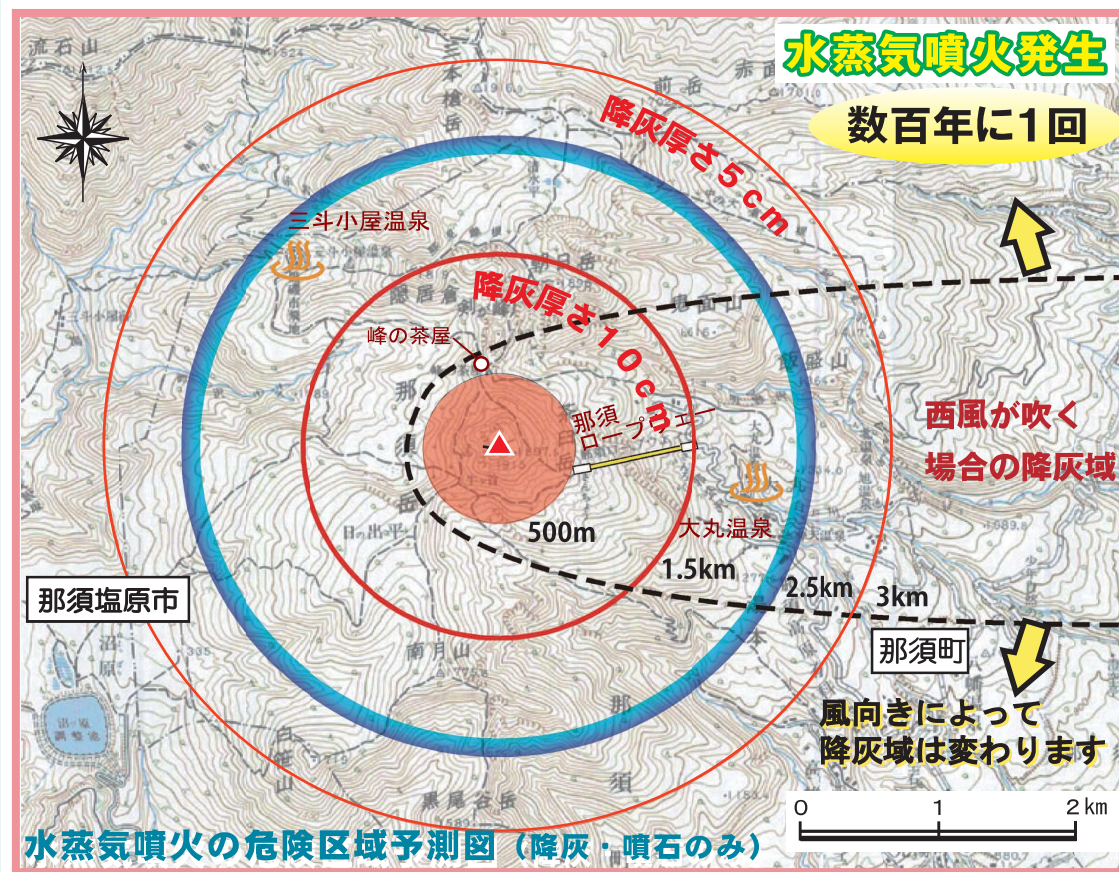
水蒸気噴火発生

数百年に1回

降灰厚さ5cm

降灰厚さ10cm

三斗小屋温泉

峰の茶屋

那須
ロープウェー

大丸温泉

500m

1.5km

2.5km

3km

西風が吹く
場合の降灰域

那須塩原市

那須町

風向きによって
降灰域は変わります

0 1 2 km

水蒸気噴火の危険区域予測図（降灰・噴石のみ）

流石山
三本槍岳
赤面山
前岳
隠居倉
朝日岳
茶臼岳
南月山
黒尾谷岳
白笹山
那須岳
日の出平
沼原
沼原調整池
飯盛山